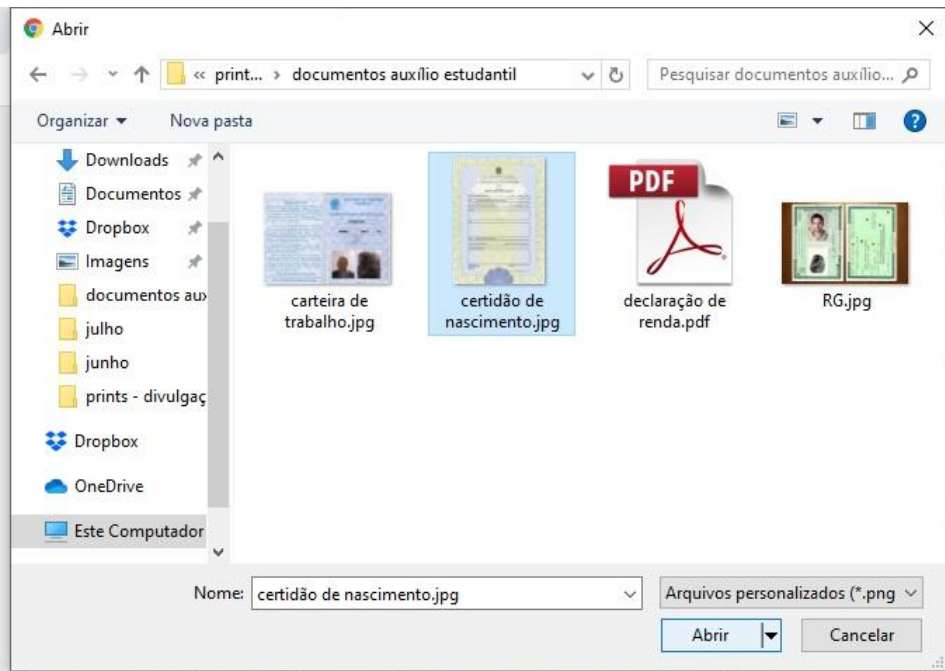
Abrir

« print... › documentos auxílio estudantil

Pesquisar documentos auxílio...

Organizar ▾ Nova pasta

Downloads
Documentos
Dropbox
Imagens
documentos aux
julho
junho
prints - divulgaç
Dropbox
OneDrive
Este Computador

carteira de trabalho.jpg

certidão de nascimento.jpg

PDF
declaração de renda.pdf

RG.jpg

Nome: certidão de nascimento.jpg

Arquivos personalizados (*.png

Abrir

Cancelar